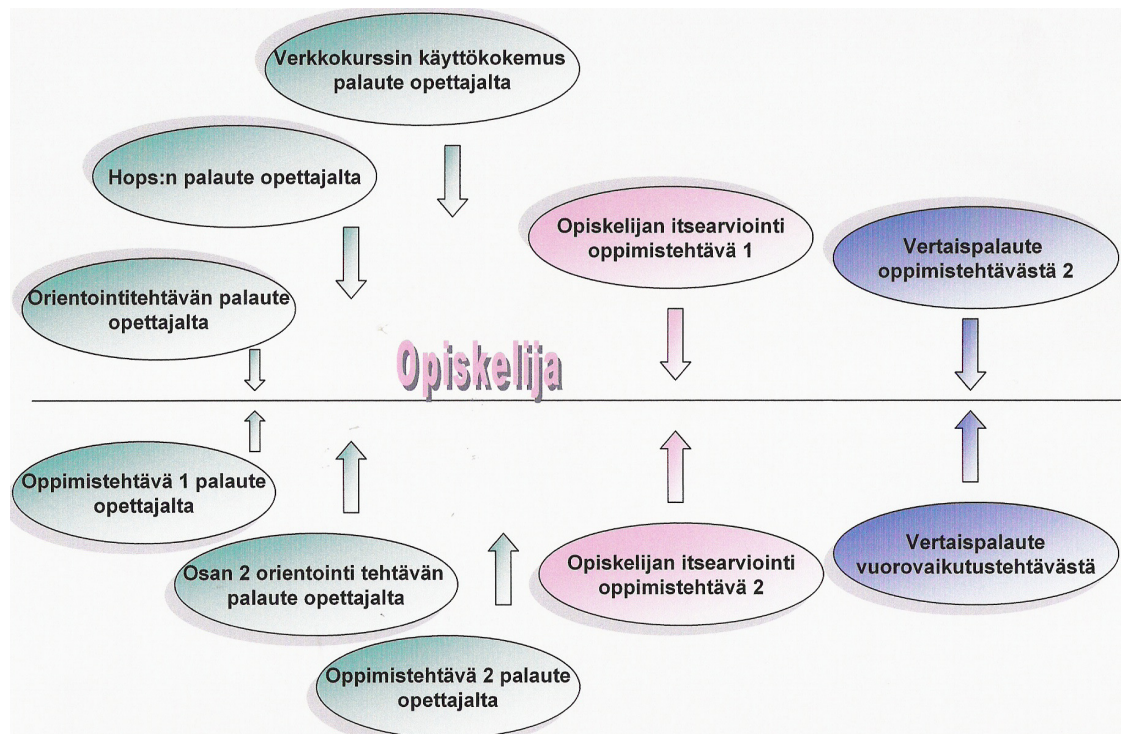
Verkkokurssin käyttökokemus palaute opettajalta

Hops:n palaute opettajalta

Opiskelijan itsearviointi oppimistehtävä 1

Vertaispalaute oppimistehtävästä 2

Orientointitehtävän palaute opettajalta

Opiskelija

Oppimistehtävä 1 palaute opettajalta

Osan 2 orientointi tehtävän palaute opettajalta

Opiskelijan itsearviointi oppimistehtävä 2

Vertaispalaute vuorovaikutustehtävästä

Oppimistehtävä 2 palaute opettajalta